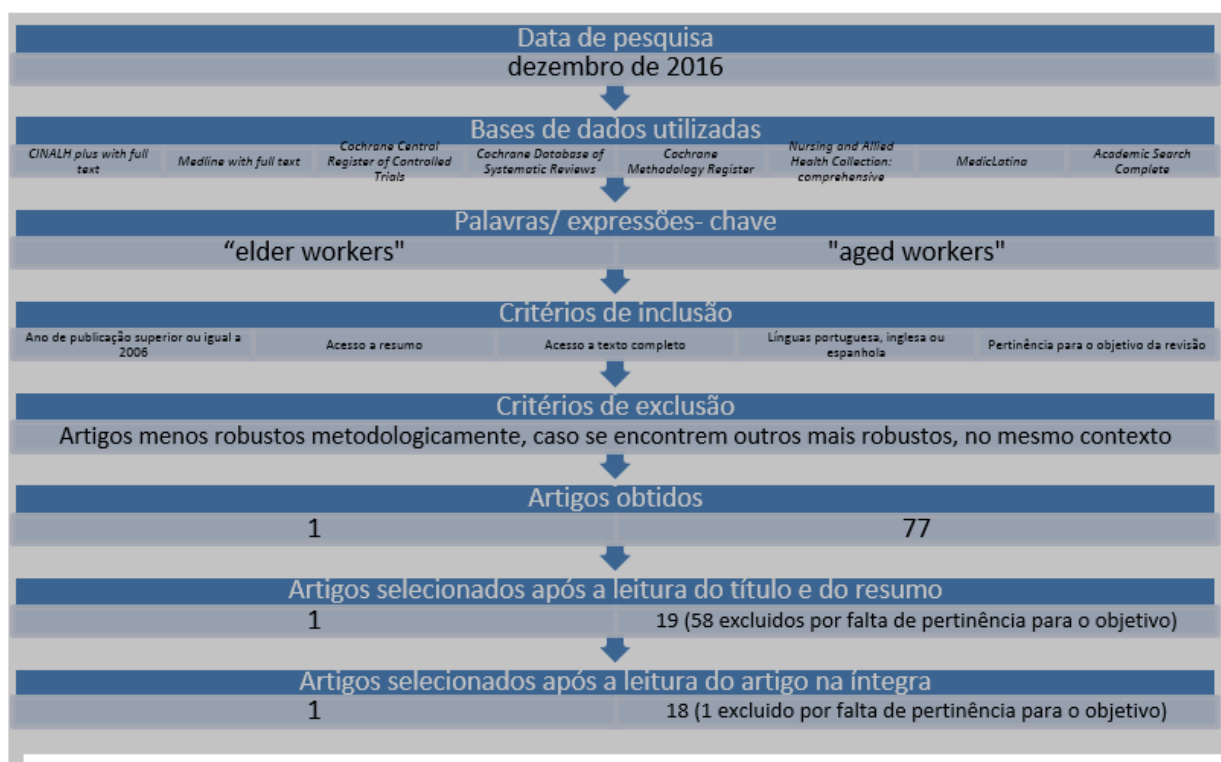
Data de pesquisa

dezembro de 2016

Bases de dados utilizadas

CINALH plus with full text

Medline with full text

Cochrane Central Register of Controlled Trials

Cochrane Database of Systematic Reviews

Cochrane Methodology Register

Nursing and Allied Health Collection: comprehensive

MedicLatina

Academic Search Complete

Palavras/ expressões- chave

“elder workers"

"aged workers"

Critérios de inclusão

Ano de publicação superior ou igual a 2006

Acesso a resumo

Acesso a texto completo

Línguas portuguesa, inglesa ou espanhola

Pertinência para o objetivo da revisão

Critérios de exclusão

Artigos menos robustos metodologicamente, caso se encontrem outros mais robustos, no mesmo contexto

Artigos obtidos

1

77

Artigos selecionados após a leitura do título e do resumo

1

19 (58 excluidos por falta de pertinência para o objetivo)

Artigos selecionados após a leitura do artigo na íntegra

1

18 (1 excluido por falta de pertinência para o objetivo)